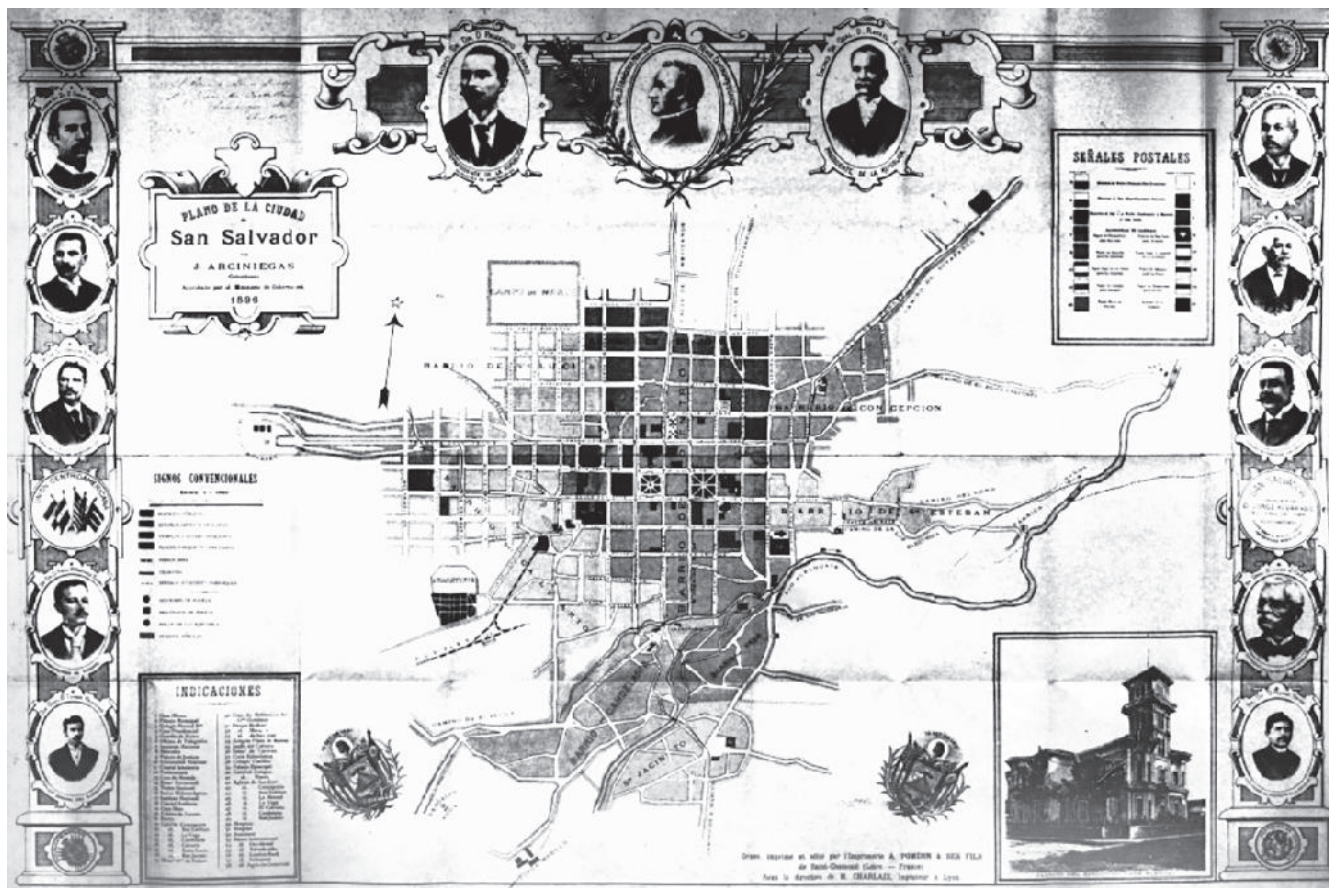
PLANO DE LA CIUDAD
de
San Salvador
por
J. ARCINIEGAS
Aprobado por el Ministerio de Gobernación
1894

SEÑALES POSTALES

CAMPO DE MARTE

BARRIO DE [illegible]

BARRIO DE LA CONCEPCION

BARRIO DE SAN ESTEBAN

BARRIO DE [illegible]

SAN JACINTO

SIGNOS CONVENCIONALES

INDICACIONES

Dressé, imprimé et edité par l'Imprimerie A. POMÉON & SES FILS de Saint-Germain Laval — France
Sous la direction de M. CHARLAIX, Imprimeur à Lyon